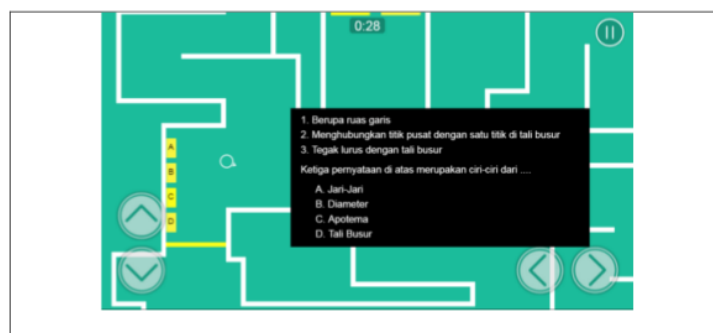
0:28

1. Berupa ruas garis
2. Menghubungkan titik pusat dengan satu titik di tali busur
3. Tegak lurus dengan tali busur

Ketiga pernyataan di atas merupakan ciri-ciri dari ....

A. Jari-Jari
B. Diameter
C. Apotema
D. Tali Busur

A
B
C
D